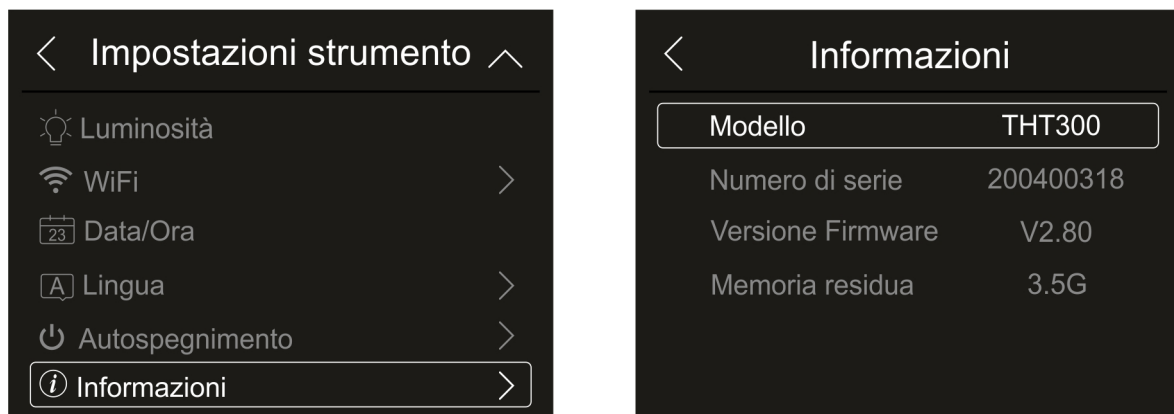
< Impostazioni strumento ^

Luminosità
WiFi >
23 Data/Ora
A Lingua >
Autospegnimento >
Informazioni >

< Informazioni

| | |
|---|---|
| Modello | THT300 |
| Numero di serie | 200400318 |
| Versione Firmware | V2.80 |
| Memoria residua | 3.5G |